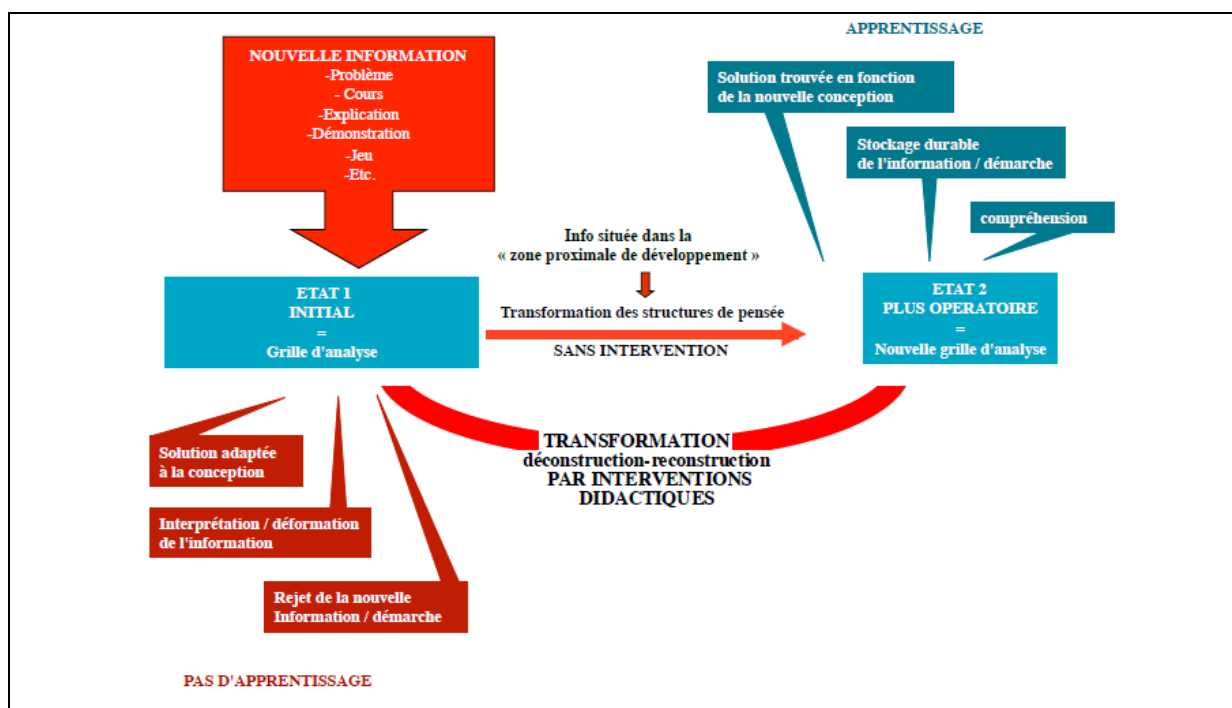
APPRENTISSAGE

NOUVELLE INFORMATION
-Problème
- Cours
-Explication
-Démonstration
-Jeu
-Etc.

Solution trouvée en fonction de la nouvelle conception

Stockage durable de l'information / démarche

compréhension

Info située dans la « zone proximale de développement »

ETAT 1
INITIAL
=
Grille d'analyse

Transformation des structures de pensée

SANS INTERVENTION

ETAT 2
PLUS OPERATOIRE
=
Nouvelle grille d'analyse

TRANSFORMATION
déconstruction-reconstruction
PAR INTERVENTIONS DIDACTIQUES

Solution adaptée à la conception

Interprétation / déformation de l'information

Rejet de la nouvelle Information / démarche

PAS D'APPRENTISSAGE